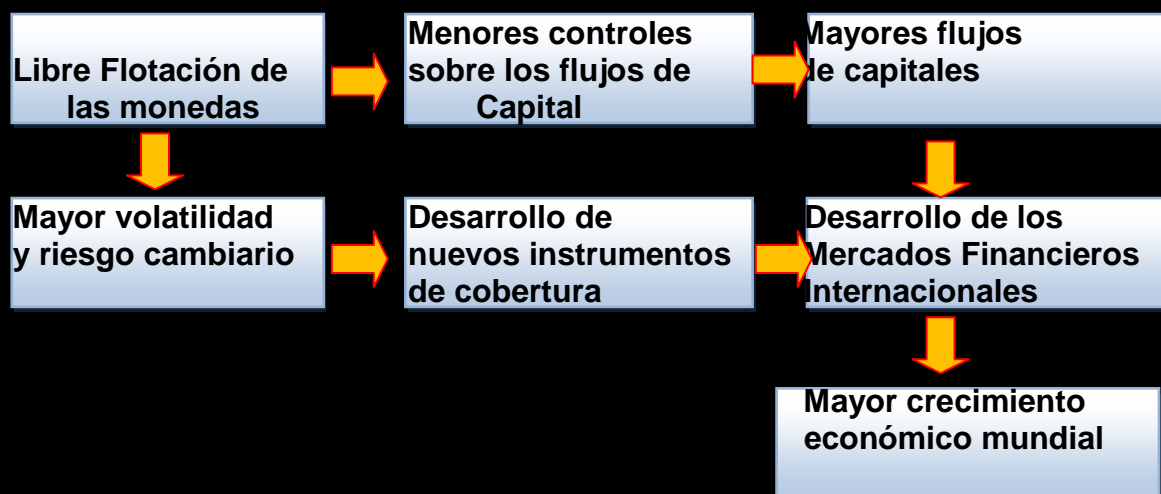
Libre Flotación de las monedas

Menores controles sobre los flujos de Capital

Mayores flujos de capitales

Mayor volatilidad y riesgo cambiario

Desarrollo de nuevos instrumentos de cobertura

Desarrollo de los Mercados Financieros Internacionales

Mayor crecimiento económico mundial